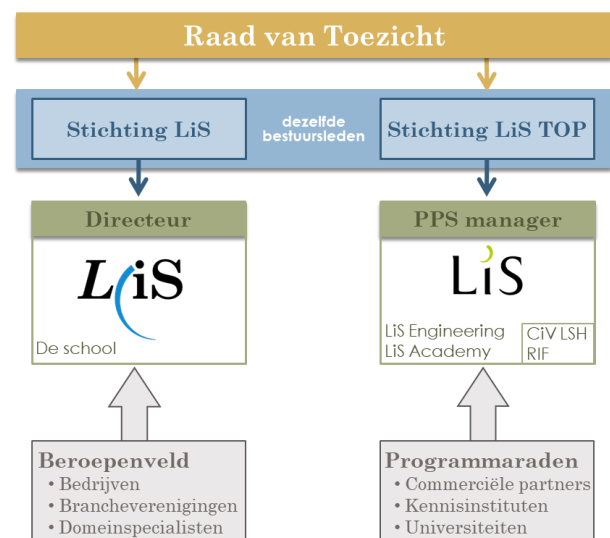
Raad van Toezicht

Stichting LiS

dezelfde bestuursleden

Stichting LiS TOP

Directeur

LiS

De school

PPS manager

LiS

LiS Engineering
LiS Academy

CiV LSH
RIF

Beroepenveld
• Bedrijven
• Brancheverenigingen
• Domeinspecialisten

Programmaraden
• Commerciële partners
• Kennisinstituten
• Universiteiten